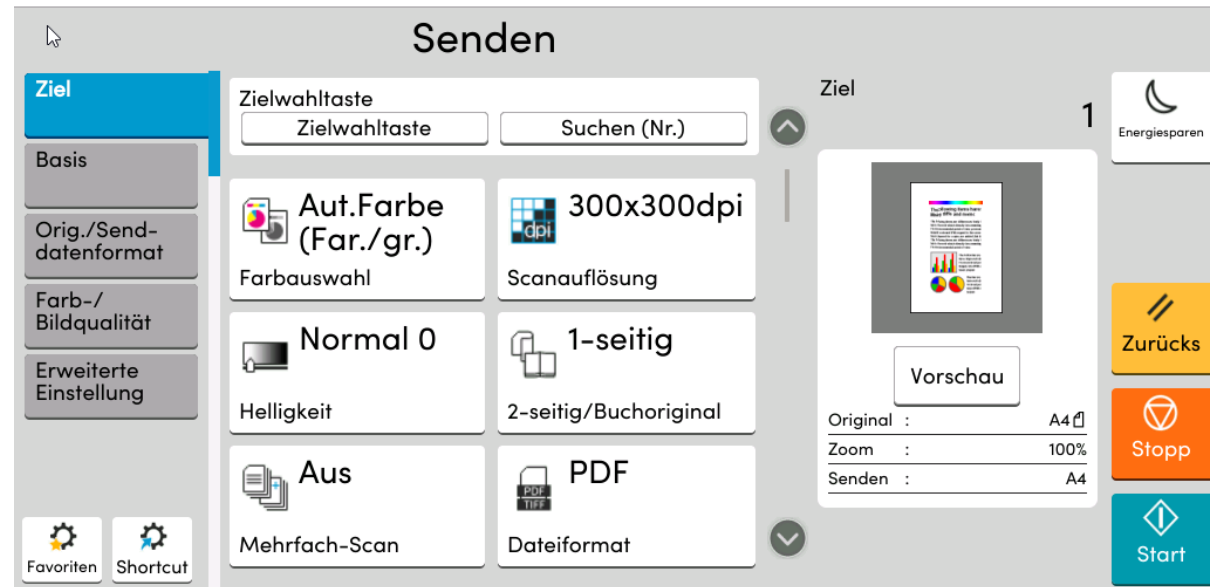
Senden

Ziel

Basis

Orig./Send-datenformat

Farb-/Bildqualität

Erweiterte Einstellung

Favoriten

Shortcut

Zielwahltaste

Zielwahltaste

Suchen (Nr.)

Aut.Farbe (Far./gr.)

Farbauswahl

300x300dpi

dpi

Scanauflösung

Normal 0

Helligkeit

1-seitig

2-seitig/Buchoriginal

Aus

Mehrfach-Scan

PDF

PDF TIFF

Dateiformat

Ziel

1

Vorschau

| Original | : | A4 |
|---|---|---|
| Zoom | : | 100% |
| Senden | : | A4 |

Energiesparen

Zurücks

Stopp

Start